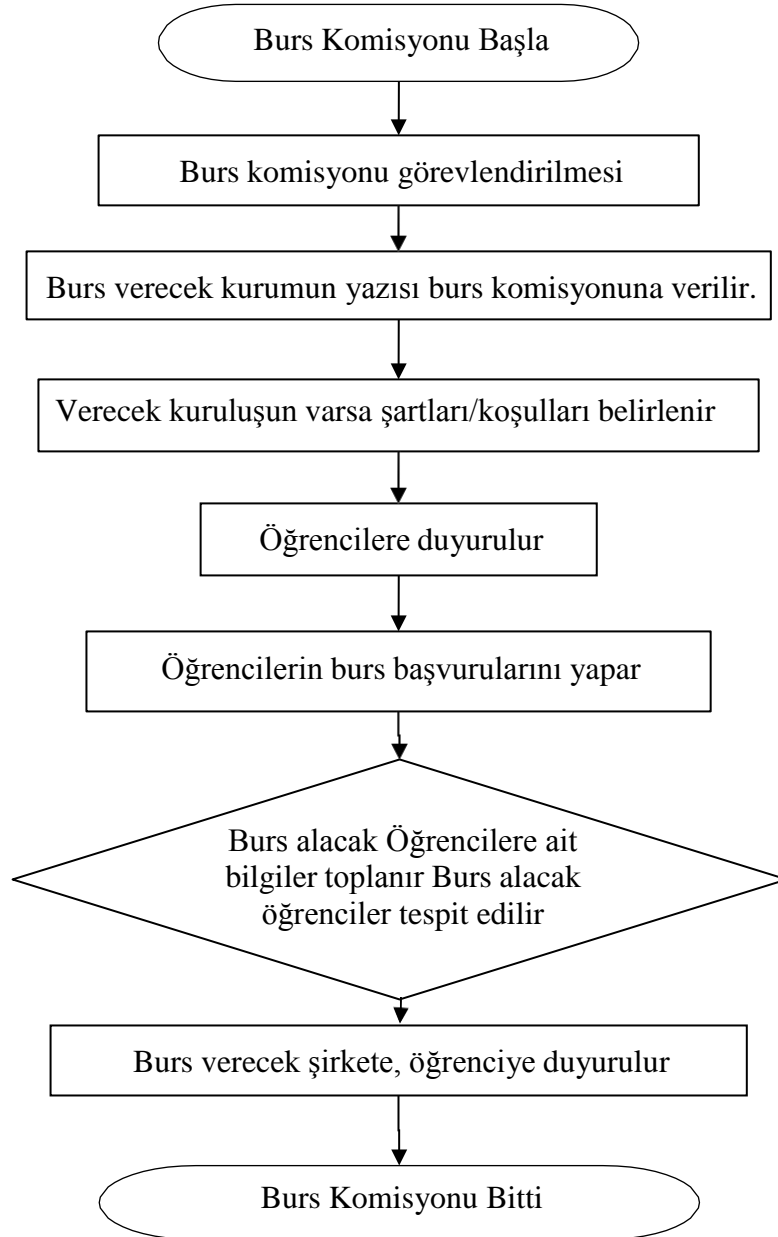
Burs Komisyonu Başla

Burs komisyonu görevlendirilmesi

Burs verecek kurumun yazısı burs komisyonuna verilir.

Verecek kuruluşun varsa şartları/koşulları belirlenir

Öğrencilere duyurulur

Öğrencilerin burs başvurularını yapar

Burs alacak Öğrencilere ait bilgiler toplanır Burs alacak öğrenciler tespit edilir

Burs verecek şirkete, öğrenciye duyurulur

Burs Komisyonu Bitti